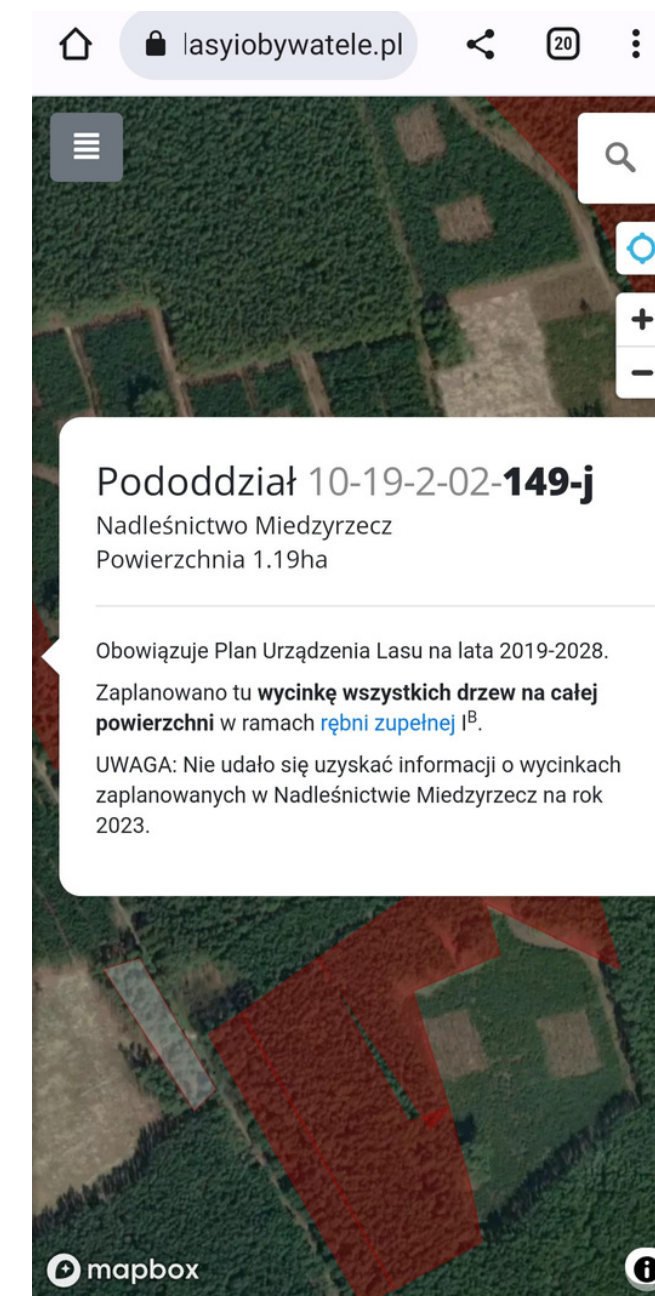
lasyiobywatele.pl

20

Pododdział 10-19-2-02-**149-j**

Nadleśnictwo Miedzyrzecz
Powierzchnia 1.19ha

Obowiązuje Plan Urządzenia Lasu na lata 2019-2028.

Zaplanowano tu **wycinkę wszystkich drzew na całej powierzchni** w ramach rębni zupełnej $I^B$.

UWAGA: Nie udało się uzyskać informacji o wycinkach zaplanowanych w Nadleśnictwie Miedzyrzecz na rok 2023.

mapbox